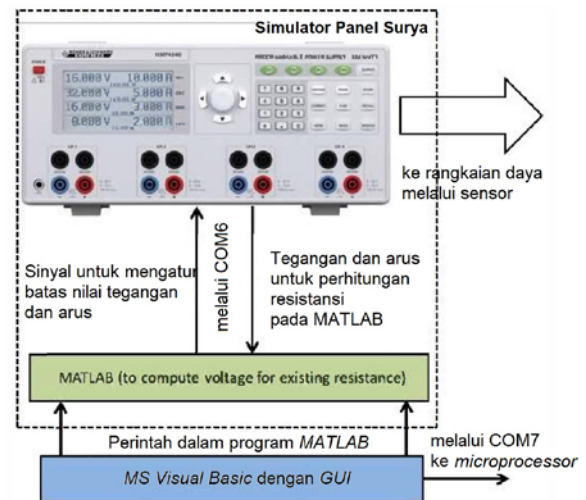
Simulator Panel Surya

16.000 V 10.000 A
32.000 V 5.000 A
16.000 V 3.000 A
8.000 V 2.000 A

ke rangkaian daya melalui sensor

Sinyal untuk mengatur batas nilai tegangan dan arus

melalui COM6

Tegangan dan arus untuk perhitungan resistansi pada MATLAB

MATLAB (to compute voltage for existing resistance)

Perintah dalam program *MATLAB*

melalui COM7 ke *microprocessor*

*MS Visual Basic* dengan *GUI*